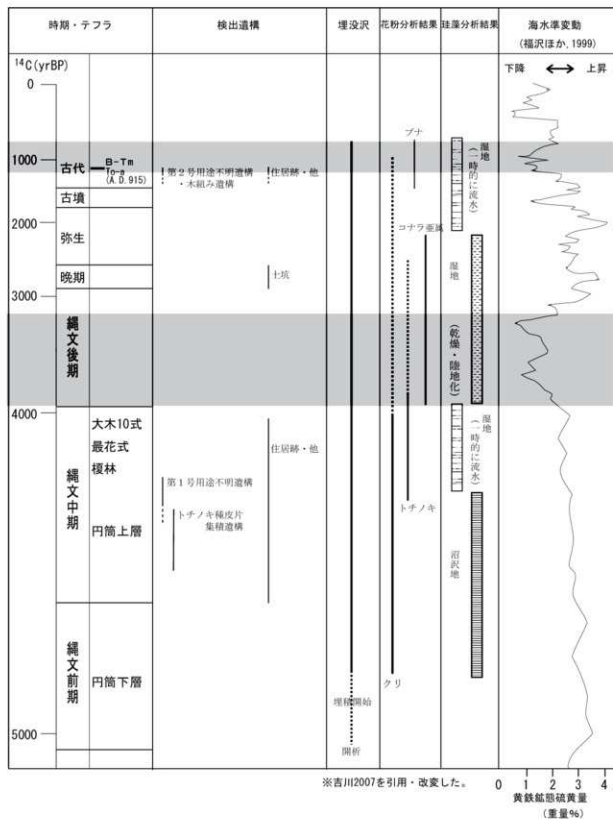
| 時期・テフラ | 検出遺構 | 埋没沢 | 花粉分析結果 | 珪藻分析結果 | 海水準変動 (福沢ほか, 1999) |
|---|---|---|---|---|---|

$^{14}C$(yrBP)

0

1000

2000

3000

4000

5000

古代 B-Tm To-a (A.D.915)

古墳

弥生

晩期

縄文後期

縄文中期 大木10式 最花式 榎林 円筒上層

縄文前期 円筒下層

第2号用途不明遺構・木組み遺構

住居跡・他

土坑

住居跡・他

第1号用途不明遺構

トチノキ種皮片集積遺構

埋積開始

開析

ブナ

コナラ亜属

トチノキ

クリ

湿地(一時的に流水)

湿地

(乾燥・陸地化)

湿地(一時的に流水)

沼沢地

下降 ⟷ 上昇

※吉川2007を引用・改変した。

0 1 2 3 4

黄鉄鉱態硫黄量 (重量%)